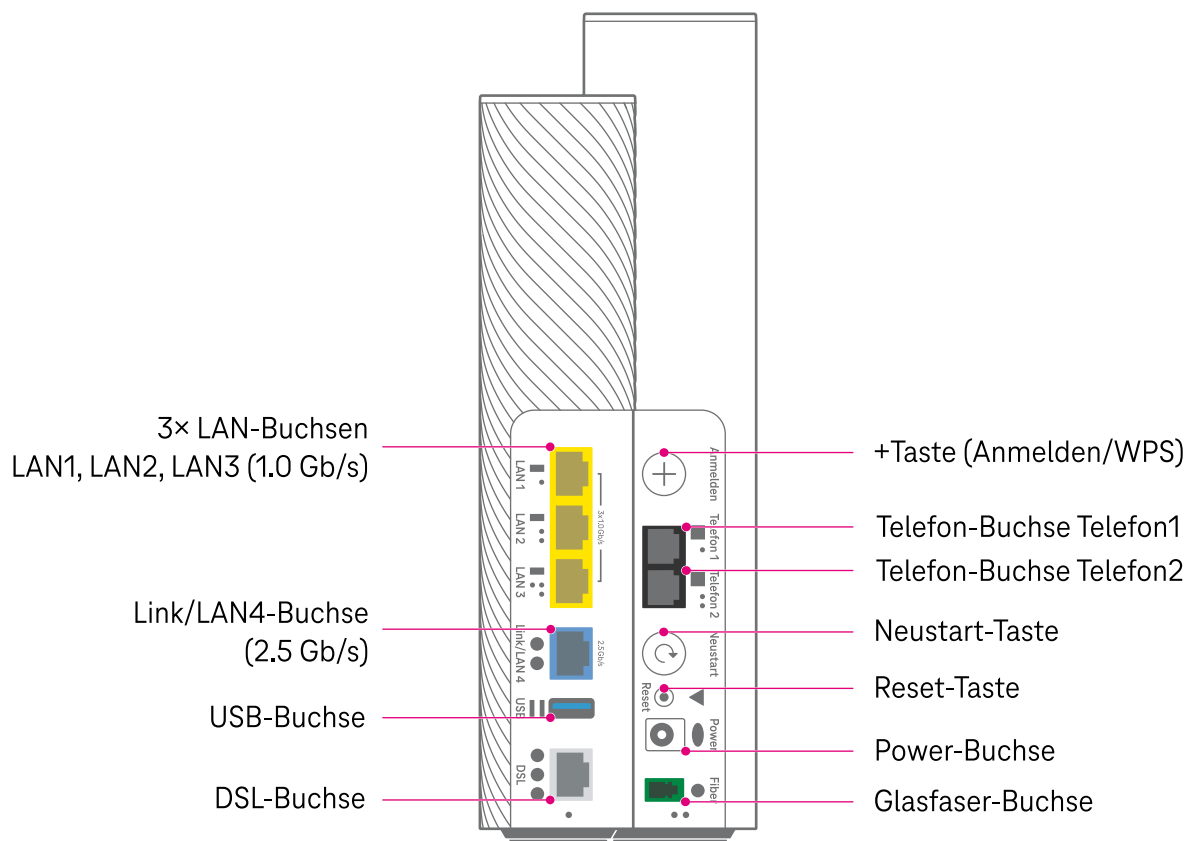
3× LAN-Buchsen
LAN1, LAN2, LAN3 (1.0 Gb/s)

Link/LAN4-Buchse
(2.5 Gb/s)

USB-Buchse

DSL-Buchse

LAN 1
LAN 2
LAN 3
3x 1.0 Gb/s
Link/LAN 4
2.5 Gb/s
USB
DSL

Anmelden
Telefon 1
Telefon 2
Neustart
Reset
Power
Fiber

+Taste (Anmelden/WPS)

Telefon-Buchse Telefon1

Telefon-Buchse Telefon2

Neustart-Taste

Reset-Taste

Power-Buchse

Glasfaser-Buchse